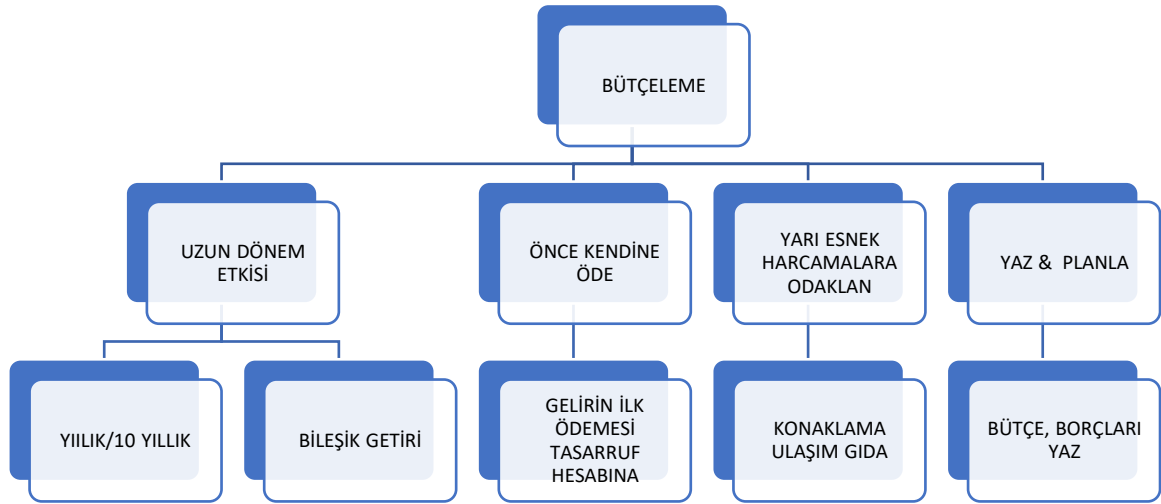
BÜTÇELEME

UZUN DÖNEM ETKİSİ

ÖNCE KENDİNE ÖDE

YARI ESNEK HARCAMALARA ODAKLAN

YAZ & PLANLA

YIILIK/10 YILLIK

BİLEŞİK GETİRİ

GELİRİN İLK ÖDEMESİ TASARRUF HESABINA

KONAKLAMA ULAŞIM GIDA

BÜTÇE, BORÇLARI YAZ